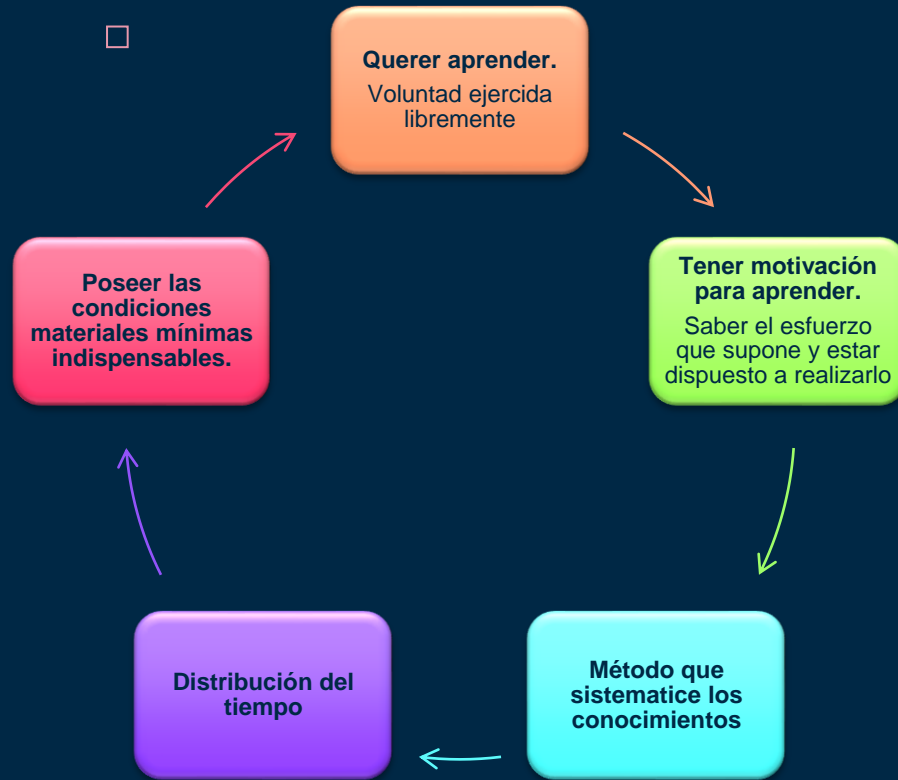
Querer aprender.
Voluntad ejercida libremente

Tener motivación para aprender.
Saber el esfuerzo que supone y estar dispuesto a realizarlo

Método que sistematice los conocimientos

Distribución del tiempo

Poseer las condiciones materiales mínimas indispensables.